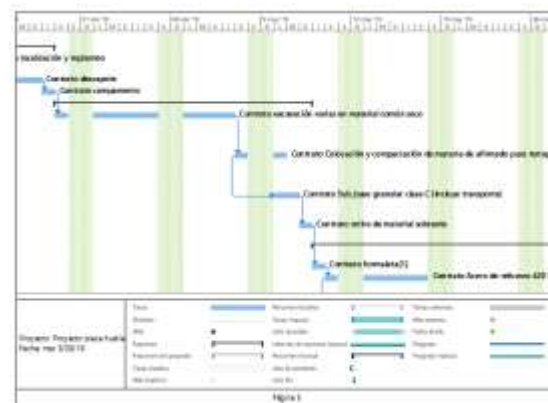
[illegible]

ocalización y replanteo

Contrato desmonte

Contrato campamento

Contrato excavación varios en material común seco

Contrato Colocación y compactación de material de afirmado para terrap

Contrato Sub base granular clase C (incluye transporte)

Contrato retiro de material sobrante

Contrato formaleta[1]

Contrato Acero de refuerzo 420

Proyecto: Proyecto plaza huila
Fecha: mar 3/26/19

Tarea
División
Hito
Resumen
Resumen del proyecto
Tarea inactiva
Hito inactivo

Resumen inactivo
Tarea manual
solo duración
Informe de resumen manual
Resumen manual
solo el comienzo
solo fin

Tareas externas
Hito externo
Fecha límite
Progreso
Progreso manual

Página 1